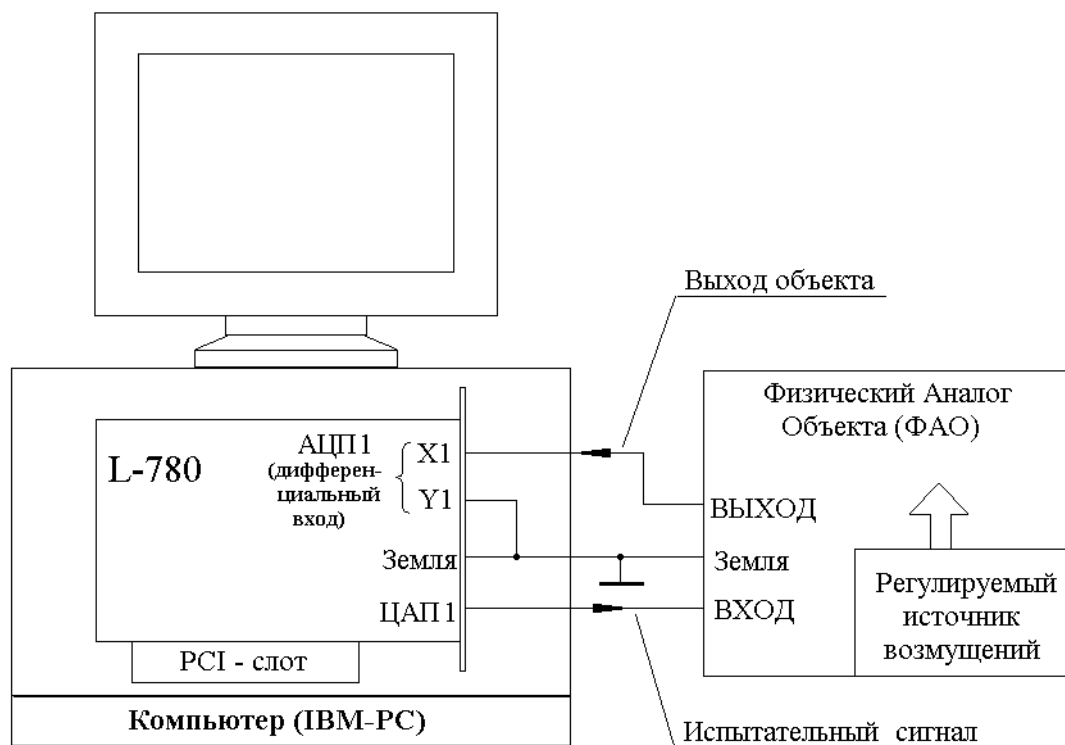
Выход объекта

L-780

АЦП1 (дифференциальный вход)

X1

Y1

Земля

ЦАП1

PCI - слот

Компьютер (IBM-PC)

Физический Аналог Объекта (ФАО)

ВЫХОД

Земля

ВХОД

Регулируемый источник возмущений

Испытательный сигнал